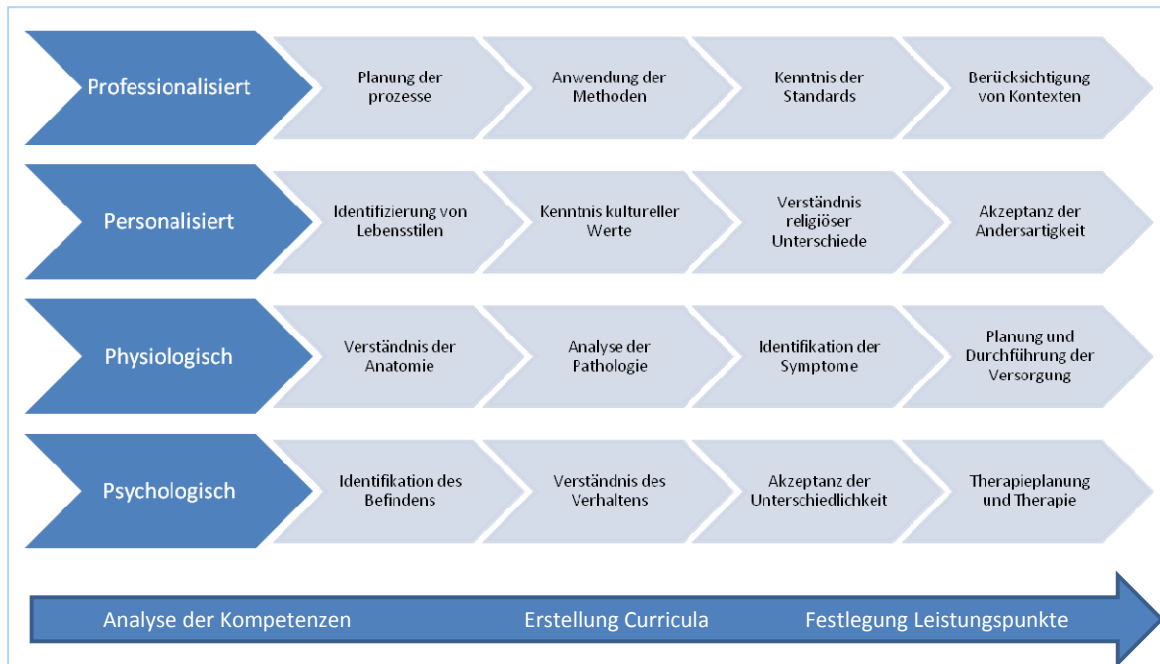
Professionalisiert

Planung der prozesse

Anwendung der Methoden

Kenntnis der Standards

Berücksichtigung von Kontexten

Personalisiert

Identifizierung von Lebensstilen

Kenntnis kultureller Werte

Verständnis religiöser Unterschiede

Akzeptanz der Andersartigkeit

Physiologisch

Verständnis der Anatomie

Analyse der Pathologie

Identifikation der Symptome

Planung und Durchführung der Versorgung

Psychologisch

Identifikation des Befindens

Verständnis des Verhaltens

Akzeptanz der Unterschiedlichkeit

Therapieplanung und Therapie

Analyse der Kompetenzen

Erstellung Curricula

Festlegung Leistungspunkte